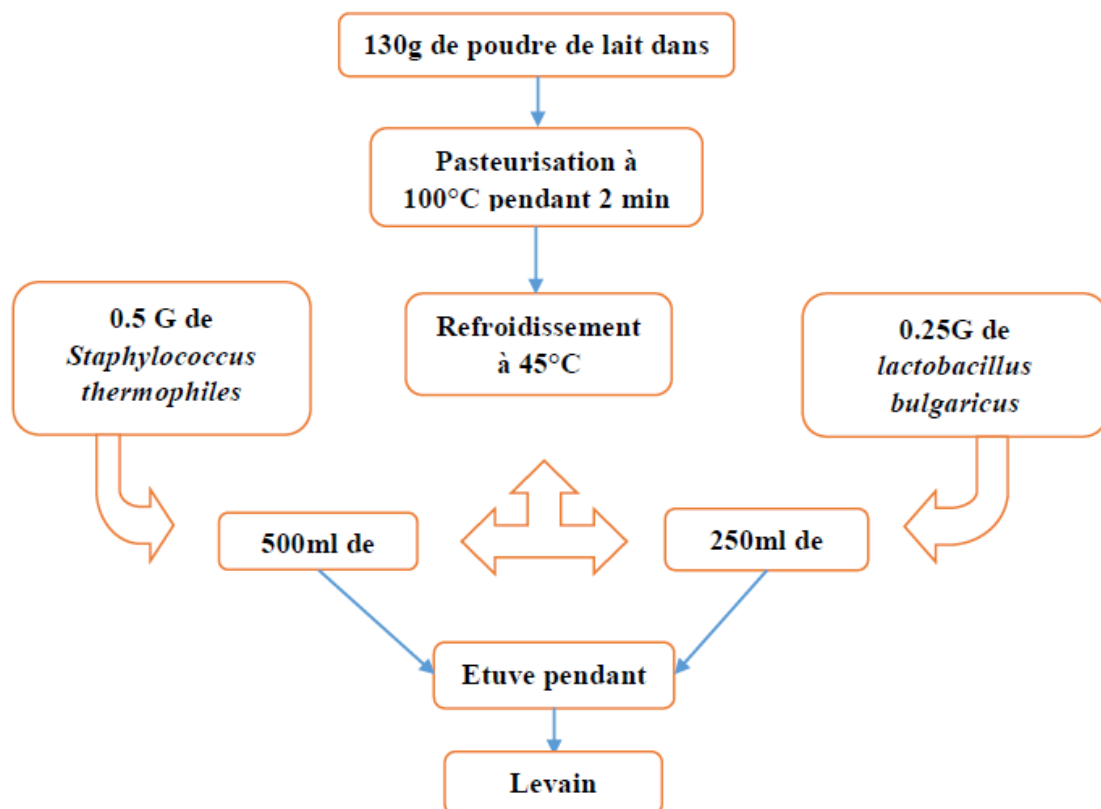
130g de poudre de lait dans

Pasteurisation à 100°C pendant 2 min

0.5 G de *Staphylococcus thermophiles*

Refroidissement à 45°C

0.25G de *lactobacillus bulgaricus*

500ml de

250ml de

Etuve pendant

Levain